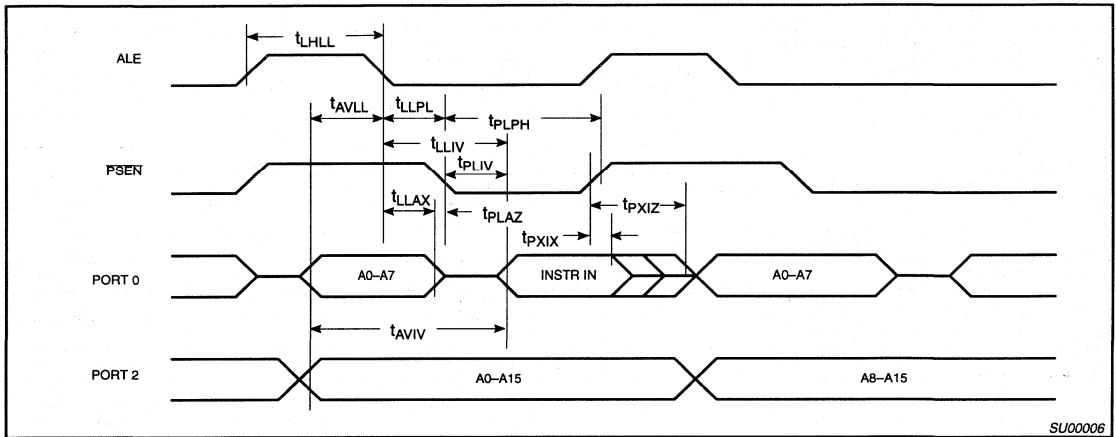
ALE

$t_{LHLL}$

$t_{AVLL}$

$t_{LLPL}$

$t_{PLPH}$

$t_{LLIV}$

$t_{PLIV}$

$\overline{PSEN}$

$t_{LLAX}$

$t_{PLAZ}$

$t_{PXIZ}$

$t_{PXIX}$

PORT 0

A0–A7

INSTR IN

A0–A7

$t_{AVIV}$

PORT 2

A0–A15

A8–A15

SU00006